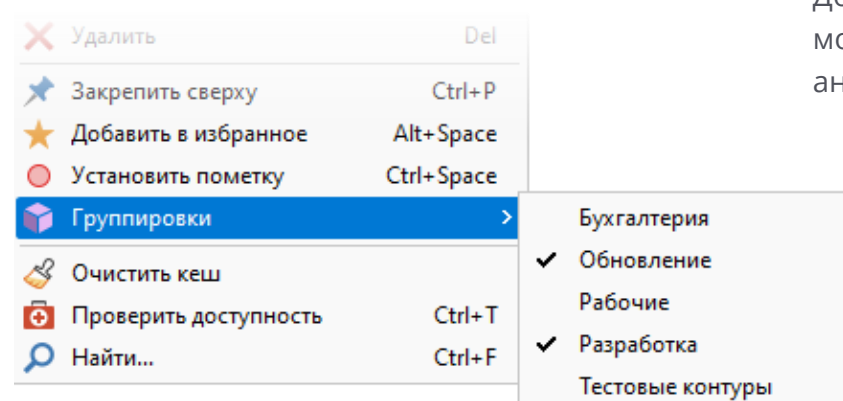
Удалить Del
Закрепить сверху Ctrl+P
Добавить в избранное Alt+Space
Установить пометку Ctrl+Space
Группировки >
Очистить кеш
Проверить доступность Ctrl+T
Найти... Ctrl+F

Бухгалтерия
✔ Обновление
Рабочие
✔ Разработка
Тестовые контуры

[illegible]
мо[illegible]
ан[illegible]